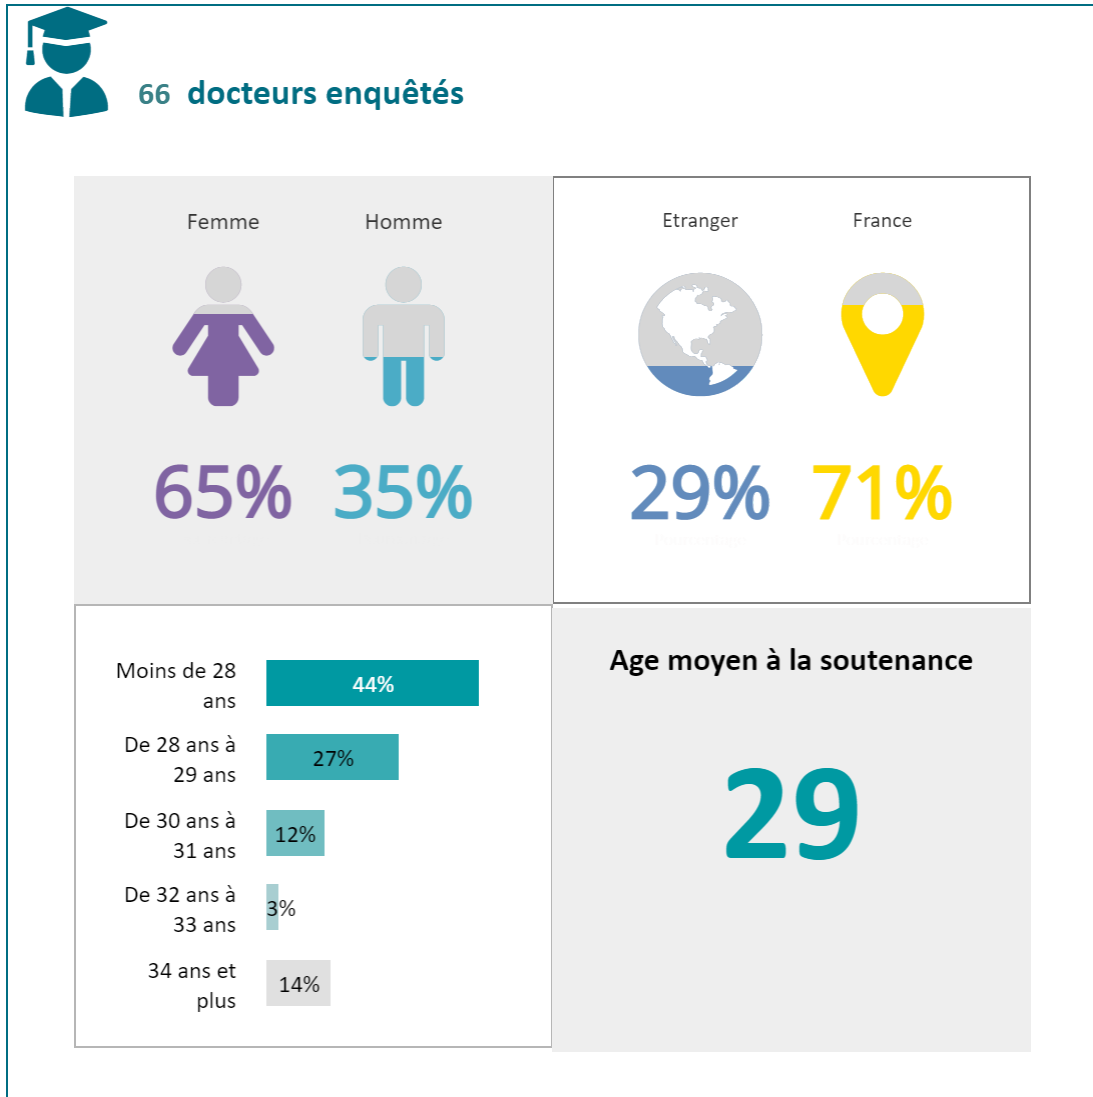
66 docteurs enquêtés

Femme

Homme

65%

35%

Etranger

France

29%

71%

Moins de 28 ans

44%

De 28 ans à 29 ans

27%

De 30 ans à 31 ans

12%

De 32 ans à 33 ans

3%

34 ans et plus

14%

Age moyen à la soutenance

29